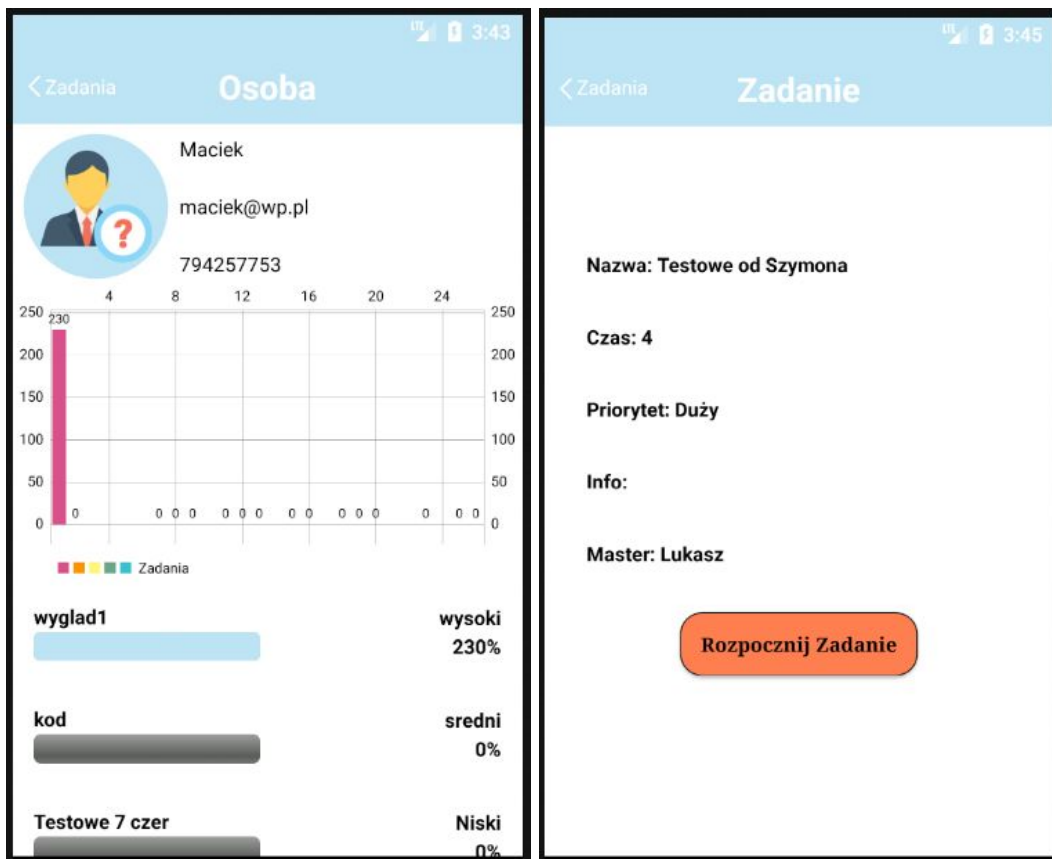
3:43

< Zadania Osoba

Maciek

maciek@wp.pl

794257753

4 8 12 16 20 24

250 230 250
200 200
150 150
100 100
50 50
0 0 0 0 0 0 0 0 0 0 0 0 0 0 0 0

Zadania

wyglad1 wysoki 230%

kod sredni 0%

Testowe 7 czer Niski 0%

3:45

< Zadania Zadanie

Nazwa: Testowe od Szymona

Czas: 4

Priorytet: Duży

Info:

Master: Lukasz

Rozpocznij Zadanie